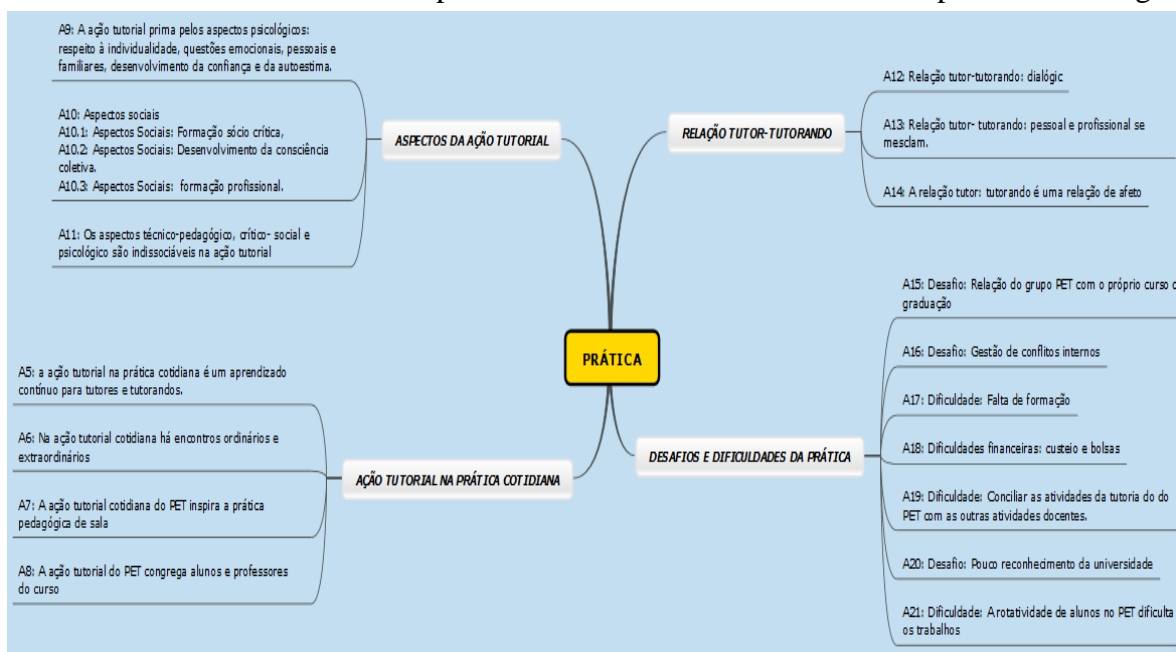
A9: A ação tutorial prima pelos aspectos psicológicos: respeito à individualidade, questões emocionais, pessoais e familiares, desenvolvimento da confiança e da autoestima.

A10: Aspectos sociais
A10.1: Aspectos Sociais: Formação sócio crítica,
A10.2: Aspectos Sociais: Desenvolvimento da consciência coletiva.
A10.3: Aspectos Sociais: formação profissional.

A11: Os aspectos técnico-pedagógico, crítico- social e psicológico são indissociáveis na ação tutorial

ASPECTOS DA AÇÃO TUTORIAL

RELAÇÃO TUTOR-TUTORANDO

A12: Relação tutor-tutorando: dialógic

A13: Relação tutor- tutorando: pessoal e profissional se mesclam.

A14: A relação tutor: tutorando é uma relação de afeto

PRÁTICA

A5: a ação tutorial na prática cotidiana é um aprendizado contínuo para tutores e tutorandos.

A6: Na ação tutorial cotidiana há encontros ordinários e extraordinários

A7: A ação tutorial cotidiana do PET inspira a prática pedagógica de sala

A8: A ação tutorial do PET congrega alunos e professores do curso

AÇÃO TUTORIAL NA PRÁTICA COTIDIANA

DESAFIOS E DIFICULDADES DA PRÁTICA

A15: Desafio: Relação do grupo PET com o próprio curso d graduação

A16: Desafio: Gestão de conflitos internos

A17: Dificuldade: Falta de formação

A18: Dificuldades financeiras: custeio e bolsas

A19: Dificuldade: Conciliar as atividades da tutoria do do PET com as outras atividades docentes.

A20: Desafio: Pouco reconhecimento da universidade

A21: Dificuldade: A rotatividade de alunos no PET dificulta os trabalhos